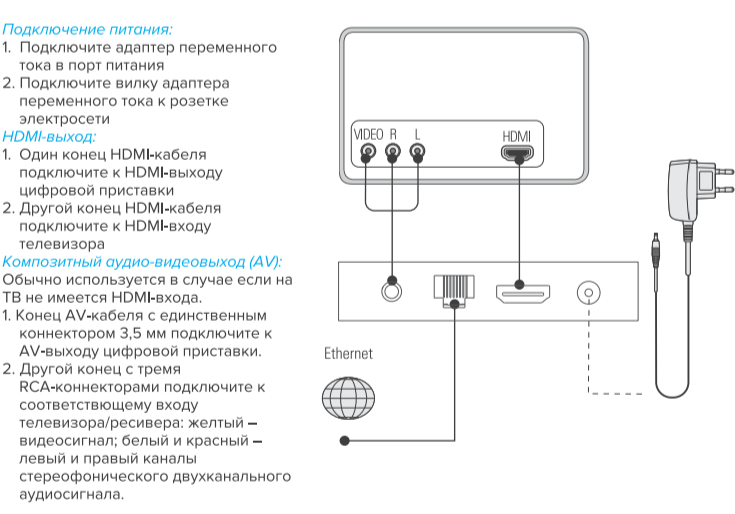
Подключение питания:
1. Подключите адаптер переменного тока в порт питания
2. Подключите вилку адаптера переменного тока к розетке электросети
HDMI-выход:
1. Один конец HDMI-кабеля подключите к HDMI-выходу цифровой приставки
2. Другой конец HDMI-кабеля подключите к HDMI-входу телевизора
Композитный аудио-видеовыход (AV):
Обычно используется в случае если на ТВ не имеется HDMI-входа.
1. Конец AV-кабеля с единственным коннектором 3,5 мм подключите к AV-выходу цифровой приставки.
2. Другой конец с тремя RCA-коннекторами подключите к соответствующему входу телевизора/ресивера: желтый – видеосигнал; белый и красный – левый и правый каналы стереофонического двухканального аудиосигнала.

VIDEO R L
HDMI
Ethernet